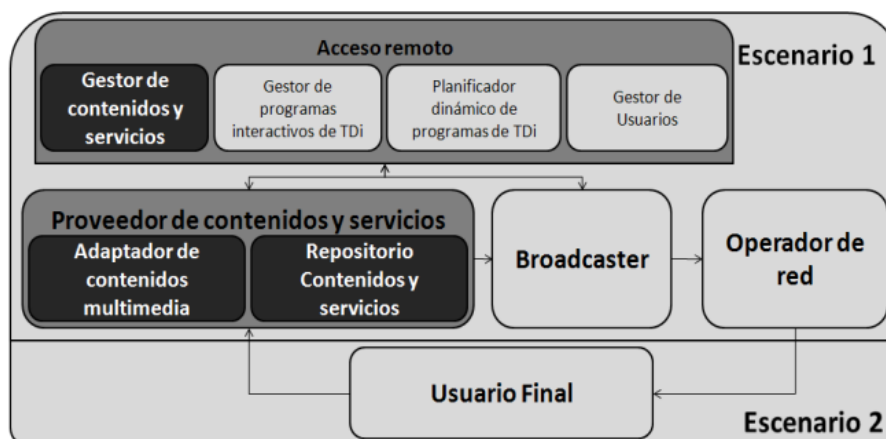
Acceso remoto

Escenario 1

Gestor de contenidos y servicios

Gestor de programas interactivos de TDi

Planificador dinámico de programas de TDi

Gestor de Usuarios

Proveedor de contenidos y servicios

Adaptador de contenidos multimedia

Repositorio Contenidos y servicios

Broadcaster

Operador de red

Usuario Final

Escenario 2